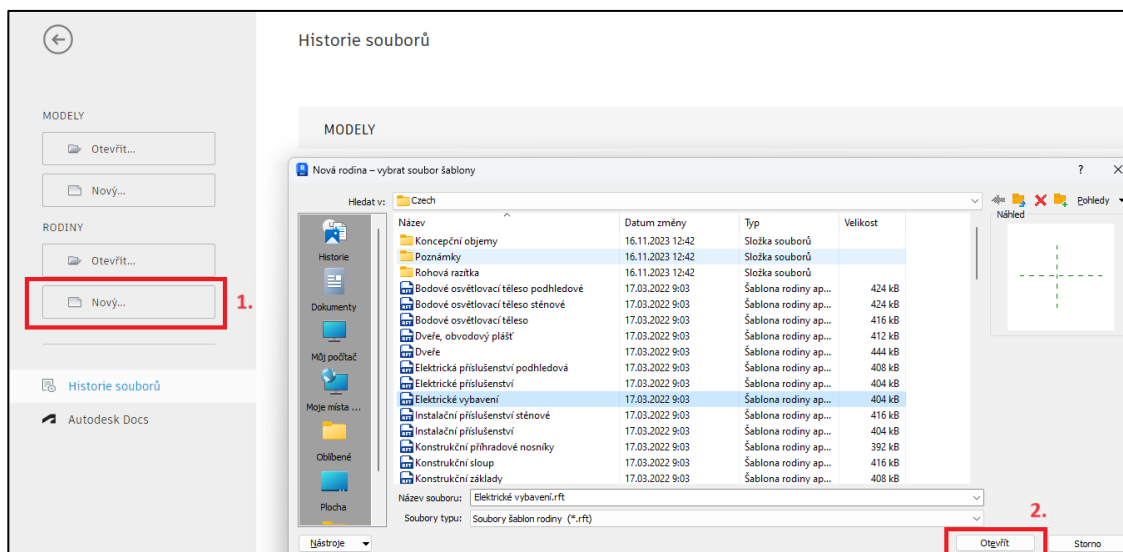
Historie souborů

MODELY

Otevřít...

Nový...

RODINY

Otevřít...

Nový...

1.

Historie souborů

Autodesk Docs

MODELY

Nová rodina – vybrat soubor šablony

? X

Hledat v: Czech

Pohledy

Náhled

Historie

Dokumenty

Můj počítač

Moje místa ...

Oblíbené

Plocha

| Název | Datum změny | Typ | Velikost |
|---|---|---|---|
| Koncepční objemy | 16.11.2023 12:42 | Složka souborů | |
| Poznámky | 16.11.2023 12:42 | Složka souborů | |
| Rohová razítka | 16.11.2023 12:42 | Složka souborů | |
| Bodové osvětlovací těleso podhledové | 17.03.2022 9:03 | Šablona rodiny ap... | 424 kB |
| Bodové osvětlovací těleso stěnové | 17.03.2022 9:03 | Šablona rodiny ap... | 424 kB |
| Bodové osvětlovací těleso | 17.03.2022 9:03 | Šablona rodiny ap... | 416 kB |
| Dveře, obvodový plášť | 17.03.2022 9:03 | Šablona rodiny ap... | 412 kB |
| Dveře | 17.03.2022 9:03 | Šablona rodiny ap... | 444 kB |
| Elektrická příslušenství podhledová | 17.03.2022 9:03 | Šablona rodiny ap... | 408 kB |
| Elektrické příslušenství | 17.03.2022 9:03 | Šablona rodiny ap... | 404 kB |
| Elektrické vybavení | 17.03.2022 9:03 | Šablona rodiny ap... | 404 kB |
| Instalační příslušenství stěnové | 17.03.2022 9:03 | Šablona rodiny ap... | 416 kB |
| Instalační příslušenství | 17.03.2022 9:03 | Šablona rodiny ap... | 404 kB |
| Konstrukční příhradové nosníky | 17.03.2022 9:03 | Šablona rodiny ap... | 392 kB |
| Konstrukční sloup | 17.03.2022 9:03 | Šablona rodiny ap... | 416 kB |
| Konstrukční základy | 17.03.2022 9:03 | Šablona rodiny ap... | 408 kB |

Název souboru: Elektrické vybavení.rft

Soubory typu: Soubory šablon rodiny (*.rft)

2.

Nástroje

Otevřít

Storno